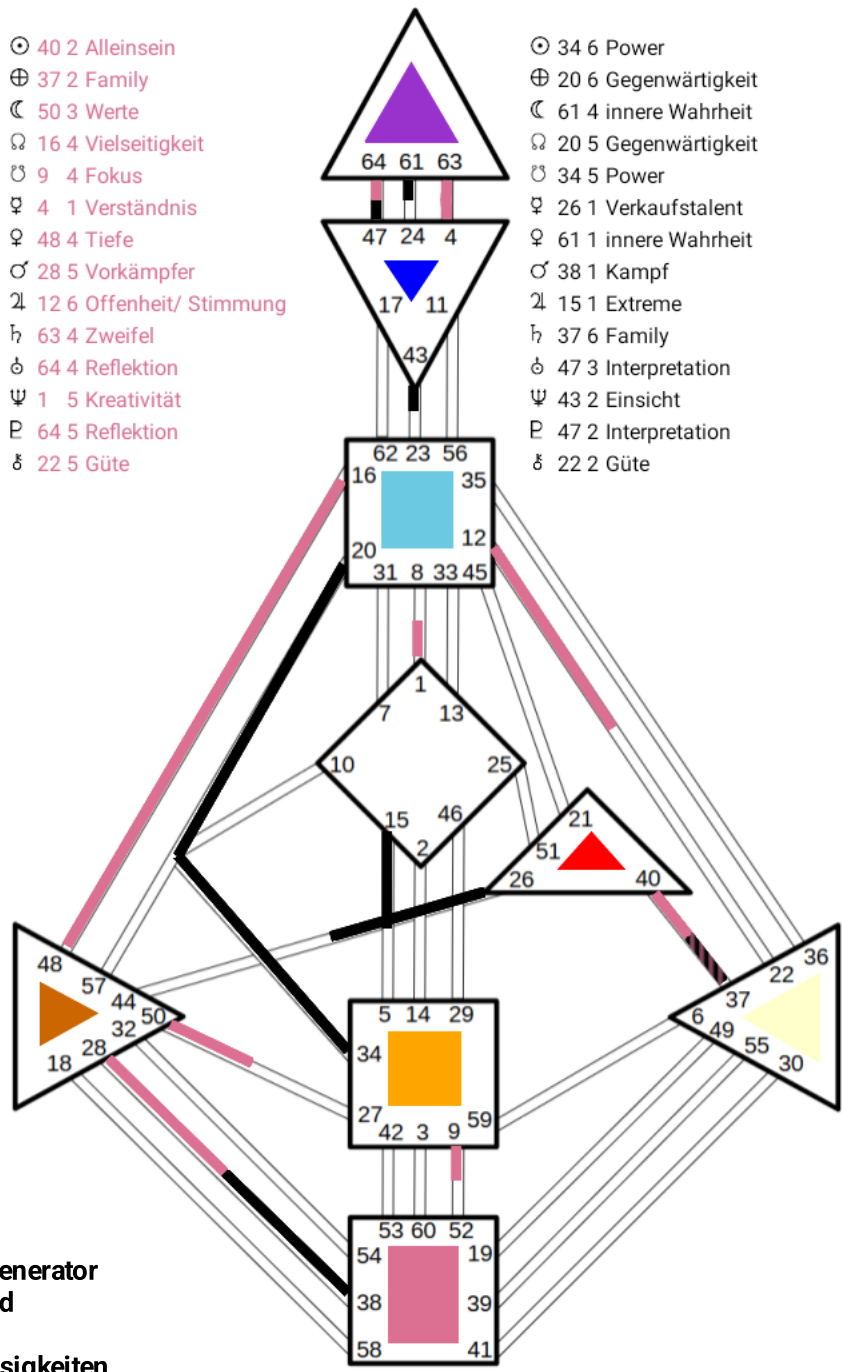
☉ 40 2 Alleinsein
⊕ 37 2 Family
☾ 50 3 Werte
☊ 16 4 Vielseitigkeit
☋ 9 4 Fokus
☿ 4 1 Verständnis
♀ 48 4 Tiefe
♂ 28 5 Vorkämpfer
♃ 12 6 Offenheit/ Stimmung
♄ 63 4 Zweifel
♅ 64 4 Reflektion
♆ 1 5 Kreativität
♇ 64 5 Reflektion
⚷ 22 5 Güte

☉ 34 6 Power
⊕ 20 6 Gegenwärtigkeit
☾ 61 4 innere Wahrheit
☊ 20 5 Gegenwärtigkeit
☋ 34 5 Power
☿ 26 1 Verkaufstalent
♀ 61 1 innere Wahrheit
♂ 38 1 Kampf
♃ 15 1 Extreme
♄ 37 6 Family
♅ 47 3 Interpretation
♆ 43 2 Einsicht
♇ 47 2 Interpretation
⚷ 22 2 Güte

64 61 63
47 24 4
17 11
43
62 23 56
16 35
20 12
31 8 33 45
1
7 13
10 25
15 46
2
21
51
26 40
48
57
44
50
32
28
18
5 14 29
34
27
42 3 9
59
36
22
37
6
49
55
30
53 60 52
54 19
38 39
58 41

enerator
d
sigkeiten